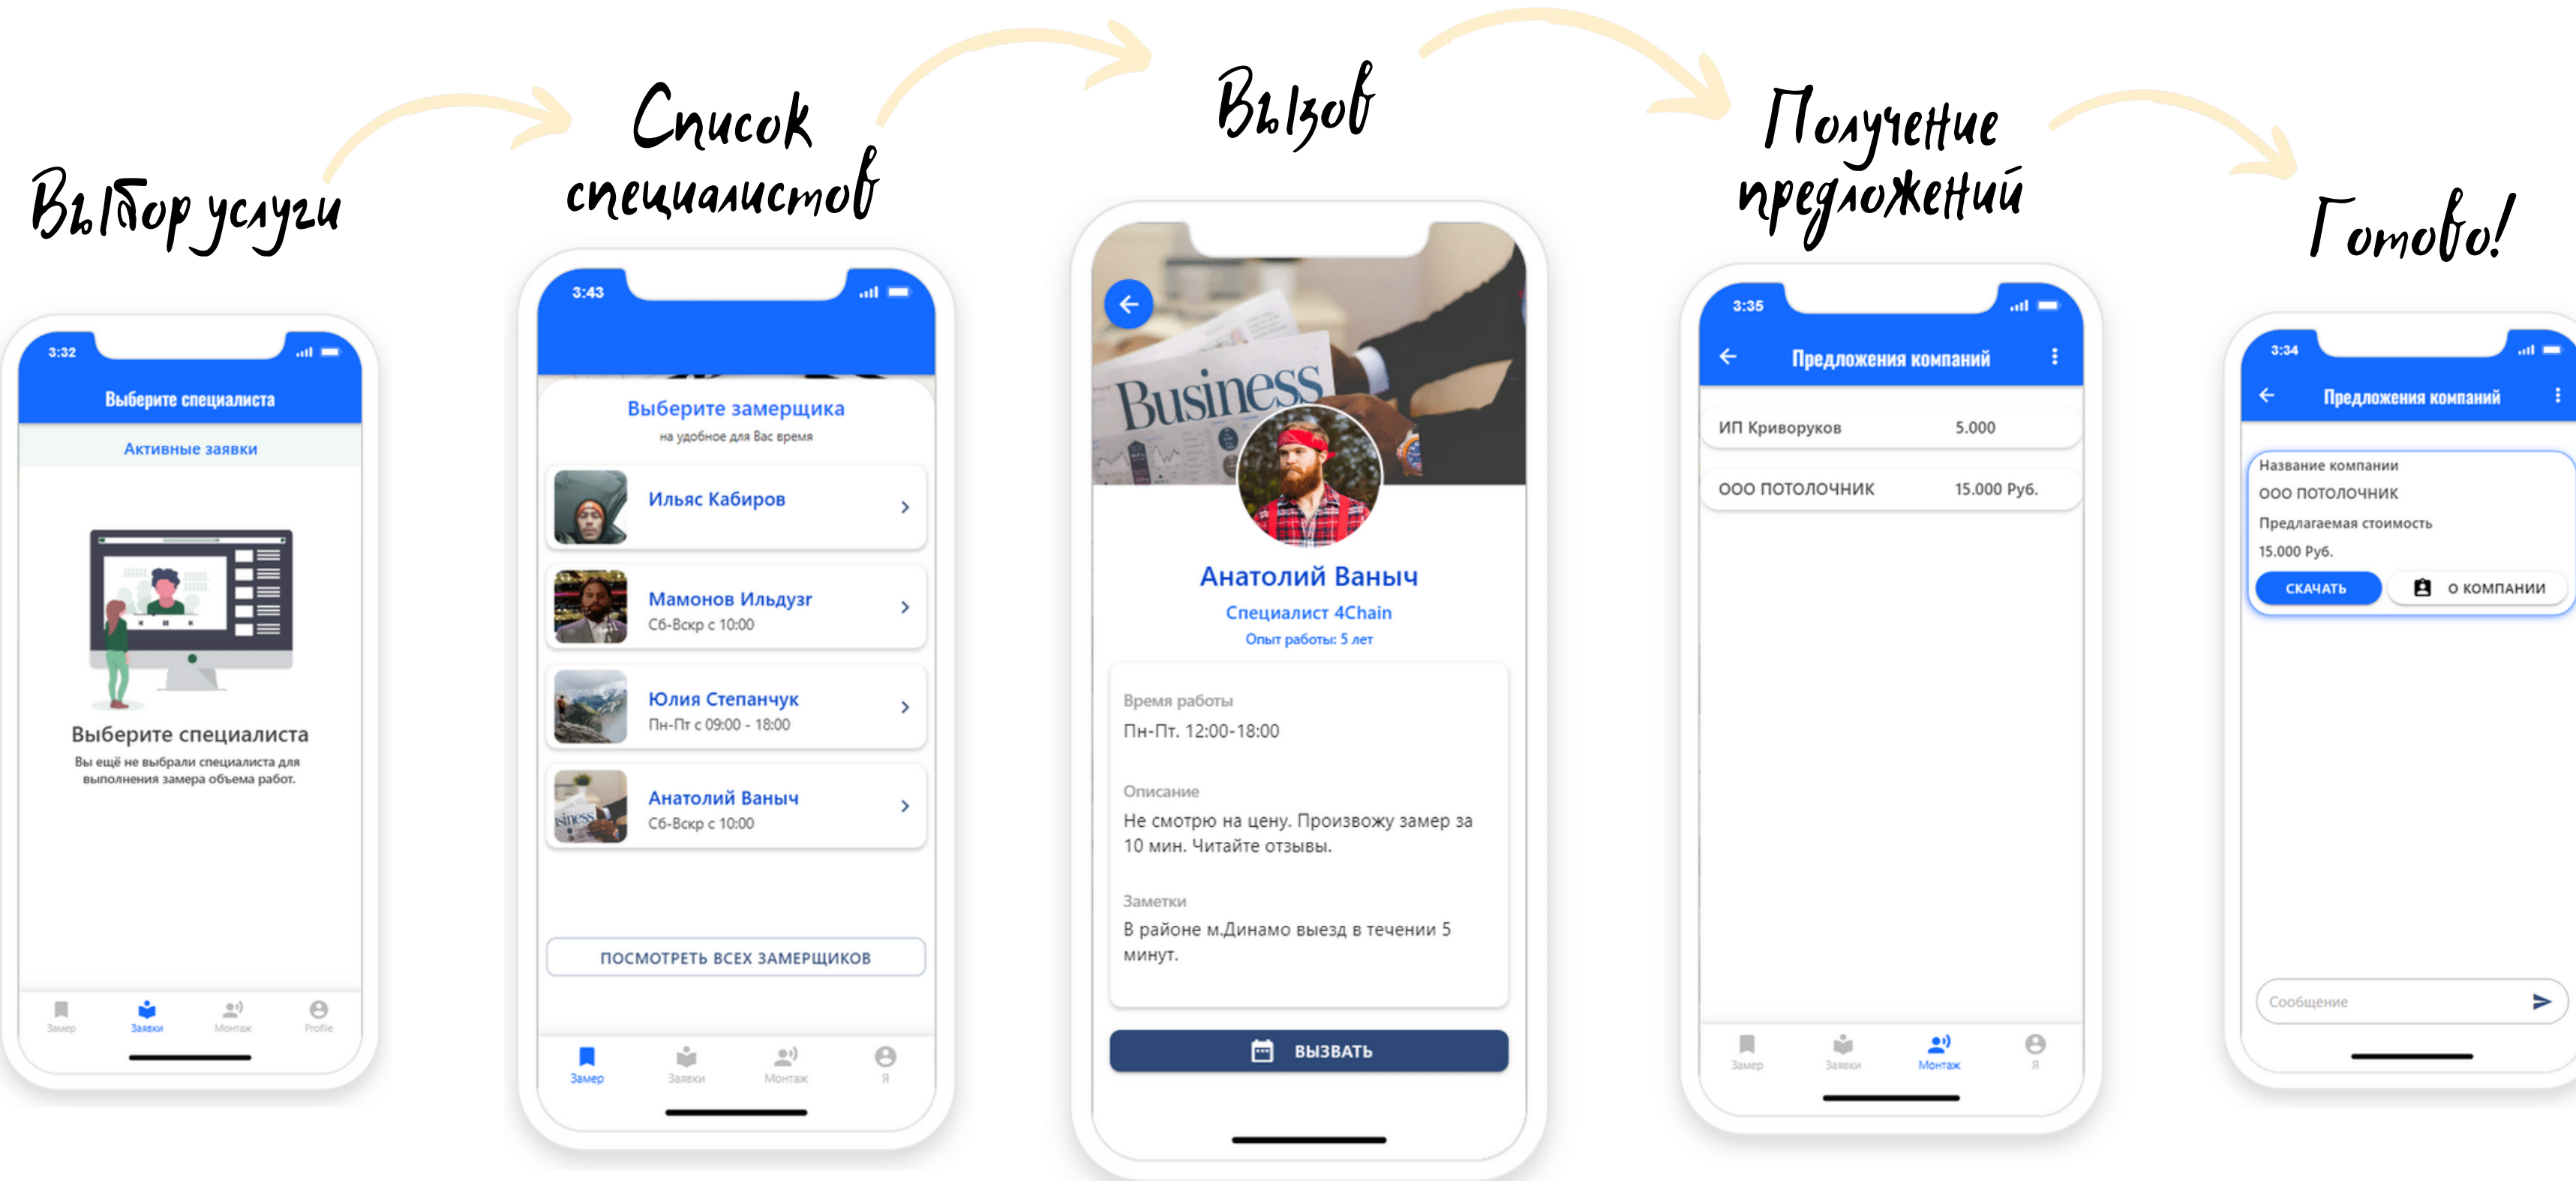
Выбор услуги

3:32

Выберите специалиста

Активные заявки

Выберите специалиста

Вы ещё не выбрали специалиста для выполнения замера объема работ.

Замер Заявки Монтаж Profile

Список специалистов

3:43

Выберите замерщика

на удобное для Вас время

Ильяс Кабиров

Мамонов Ильдузг
Сб-Вскр с 10:00

Юлия Степанчук
Пн-Пт с 09:00 - 18:00

Анатолий Ваныч
Сб-Вскр с 10:00

ПОСМОТРЕТЬ ВСЕХ ЗАМЕРЩИКОВ

Замер Заявки Монтаж Я

Вызов

Business

Анатолий Ваныч

Специалист 4Chain

Опыт работы: 5 лет

Время работы
Пн-Пт. 12:00-18:00

Описание
Не смотрю на цену. Произвожу замер за 10 мин. Читайте отзывы.

Заметки
В районе м.Динамо выезд в течении 5 минут.

ВЫЗВАТЬ

Получение предложений

3:35

Предложения компаний

ИП Криворуков 5.000

ООО ПОТОЛОЧНИК 15.000 Руб.

Замер Заявки Монтаж Я

Готово!

3:34

Предложения компаний

Название компании
ООО ПОТОЛОЧНИК
Предлагаемая стоимость
15.000 Руб.

СКАЧАТЬ О КОМПАНИИ

Сообщение